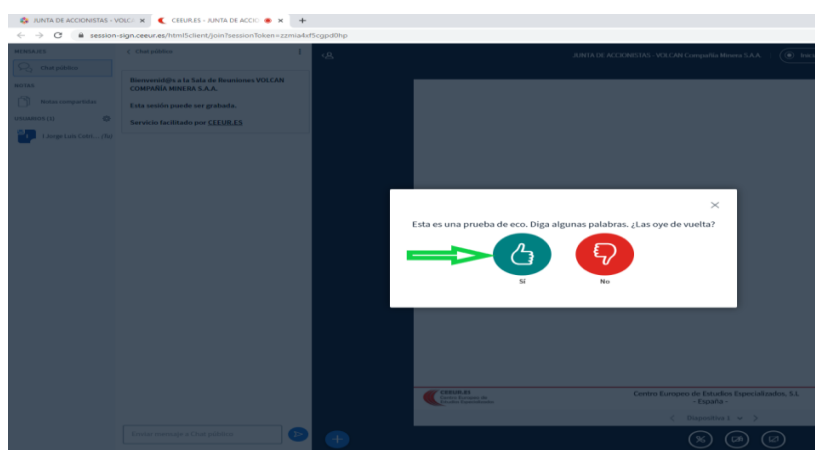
JUNTA DE ACCIONISTAS - VOLC ×
CEEUR.ES - JUNTA DE ACCIO ×
+
session-sign.ceeur.es/html5client/join?sessionToken=zzmia4xf5cgpd0hp

MENSAJES
Chat público
NOTAS
Notas compartidas
USUARIOS (1)
L Jorge Luis Calc... (Tú)

< Chat público

Bienvenid@s a la Sala de Reuniones VOLCAN COMPAÑÍA MINERA S.A.A.

Esta sesión puede ser grabada.

Servicio facilitado por CEEUR.ES

Enviar mensaje a Chat público

JUNTA DE ACCIONISTAS - VOLCAN Compañía Minera S.A.A.

×
Esta es una prueba de eco. Diga algunas palabras. ¿Las oye de vuelta?
Sí
No

CEEUR.ES
Centro Europeo de Estudios Especializados
Centro Europeo de Estudios Especializados, S.L.
- España -
< Diapositiva 1 >